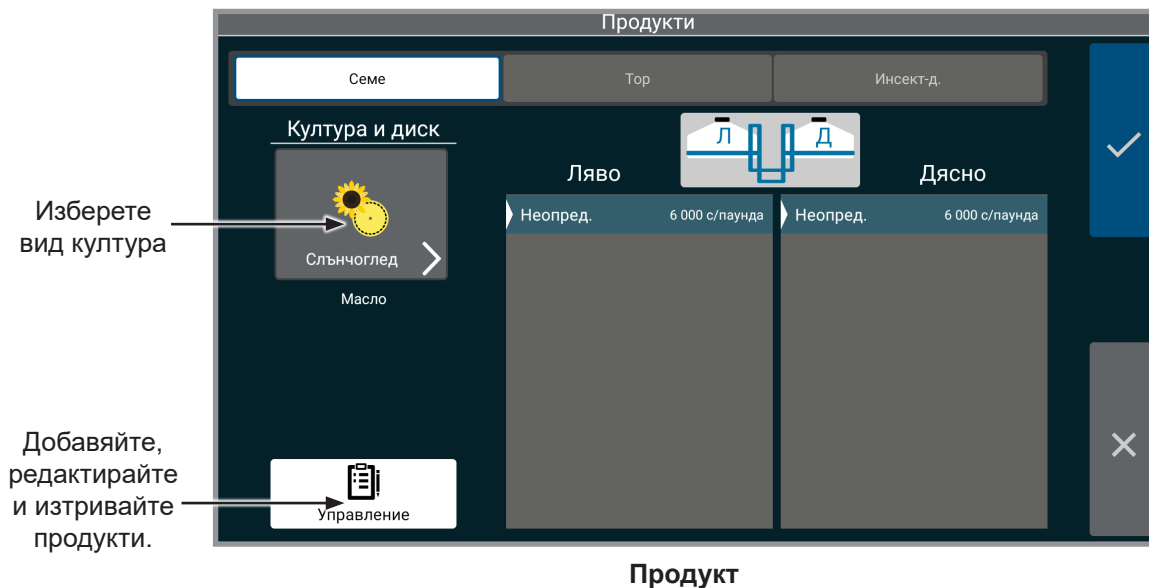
Продукти

Семе

Тор

Инсект-д.

Култура и диск

Изберете вид култура

Слънчоглед

Масло

Л

Д

Ляво

Дясно

Неопред.

6 000 с/паунда

Неопред.

6 000 с/паунда

Добавяйте, редактирайте и изтривайте продукти.

Управление

Продукт